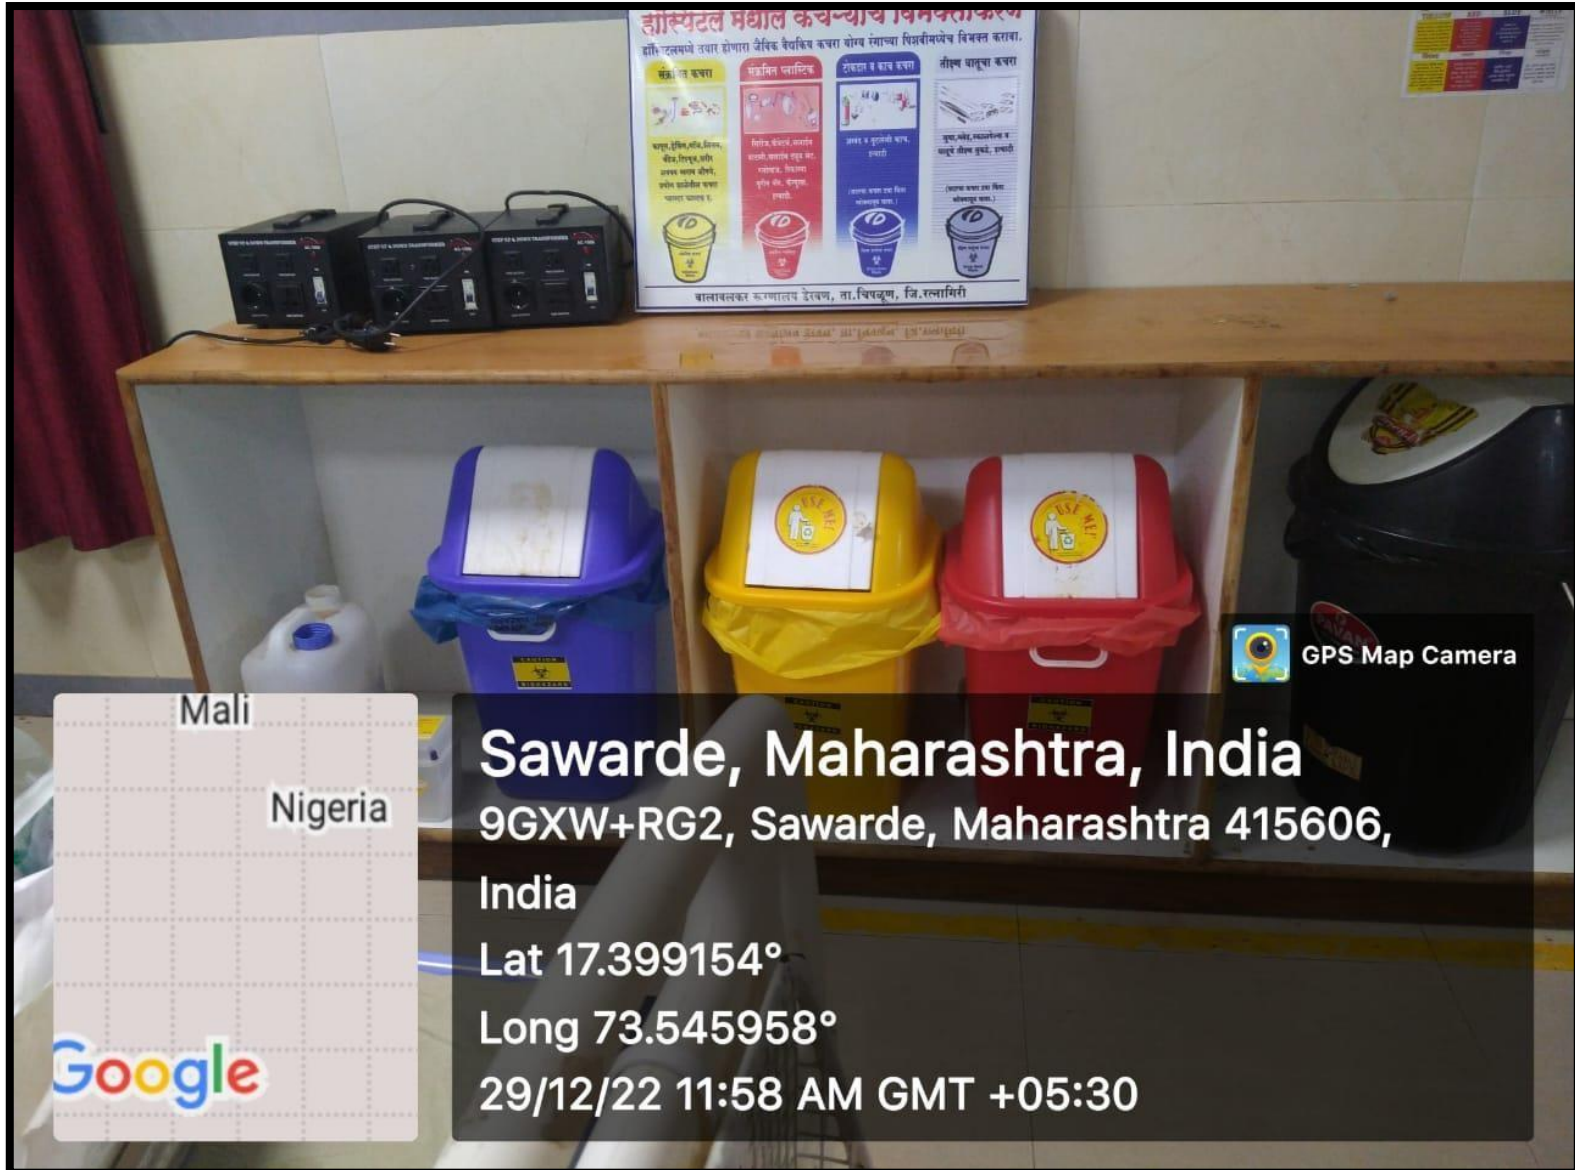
हॉस्पिटल मधील कचऱ्याचे विभक्तीकरण
हॉस्पिटलमध्ये तयार होणारा जैविक वैद्यकिय कचरा योग्य रंगाच्या पिशवीमध्येच विभक्त करावा.

संक्रमित कचरा
संक्रमित प्लास्टिक
टोकदार व काच कचरा
तीक्ष्ण धातूचा कचरा

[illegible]

बालावलकर रुग्णालय डेरवण, ता. चिपळूण, जि. रत्नागिरी

STEP UP & DOWN TRANSFORMER
STEP UP & DOWN TRANSFORMER
STEP UP & DOWN TRANSFORMER

USE ME!
USE ME!

GPS Map Camera

Mali
Nigeria
Google

Sawarde, Maharashtra, India
9GXW+RG2, Sawarde, Maharashtra 415606, India
Lat 17.399154°
Long 73.545958°
29/12/22 11:58 AM GMT +05:30